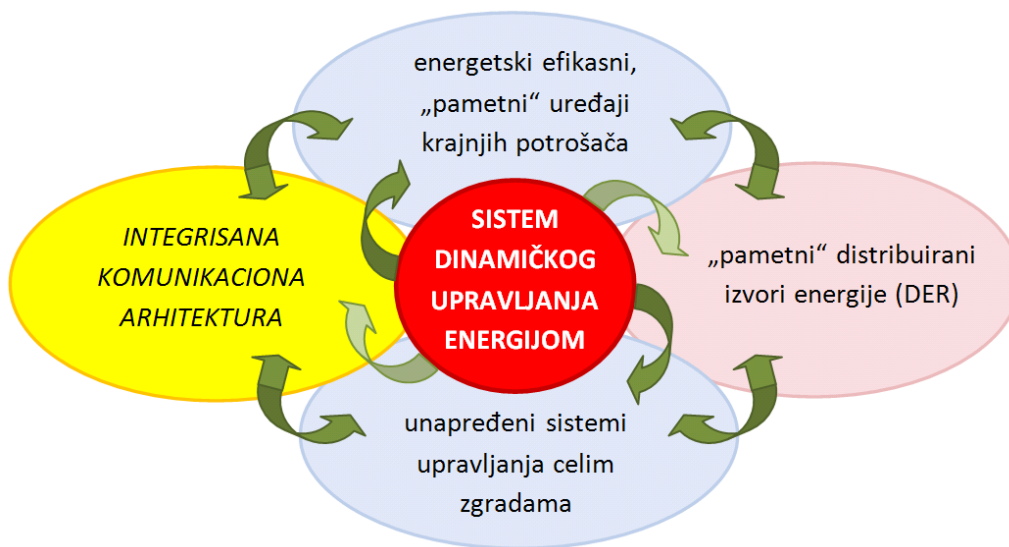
energetski efikasni, „pametni“ uređaji krajnjih potrošača

INTEGRISANA KOMUNIKACIONA ARHITEKTURA

SISTEM DINAMIČKOG UPRAVLJANJA ENERGIJOM

„pametni“ distribuirani izvori energije (DER)

unapređeni sistemi upravljanja celim zgradama